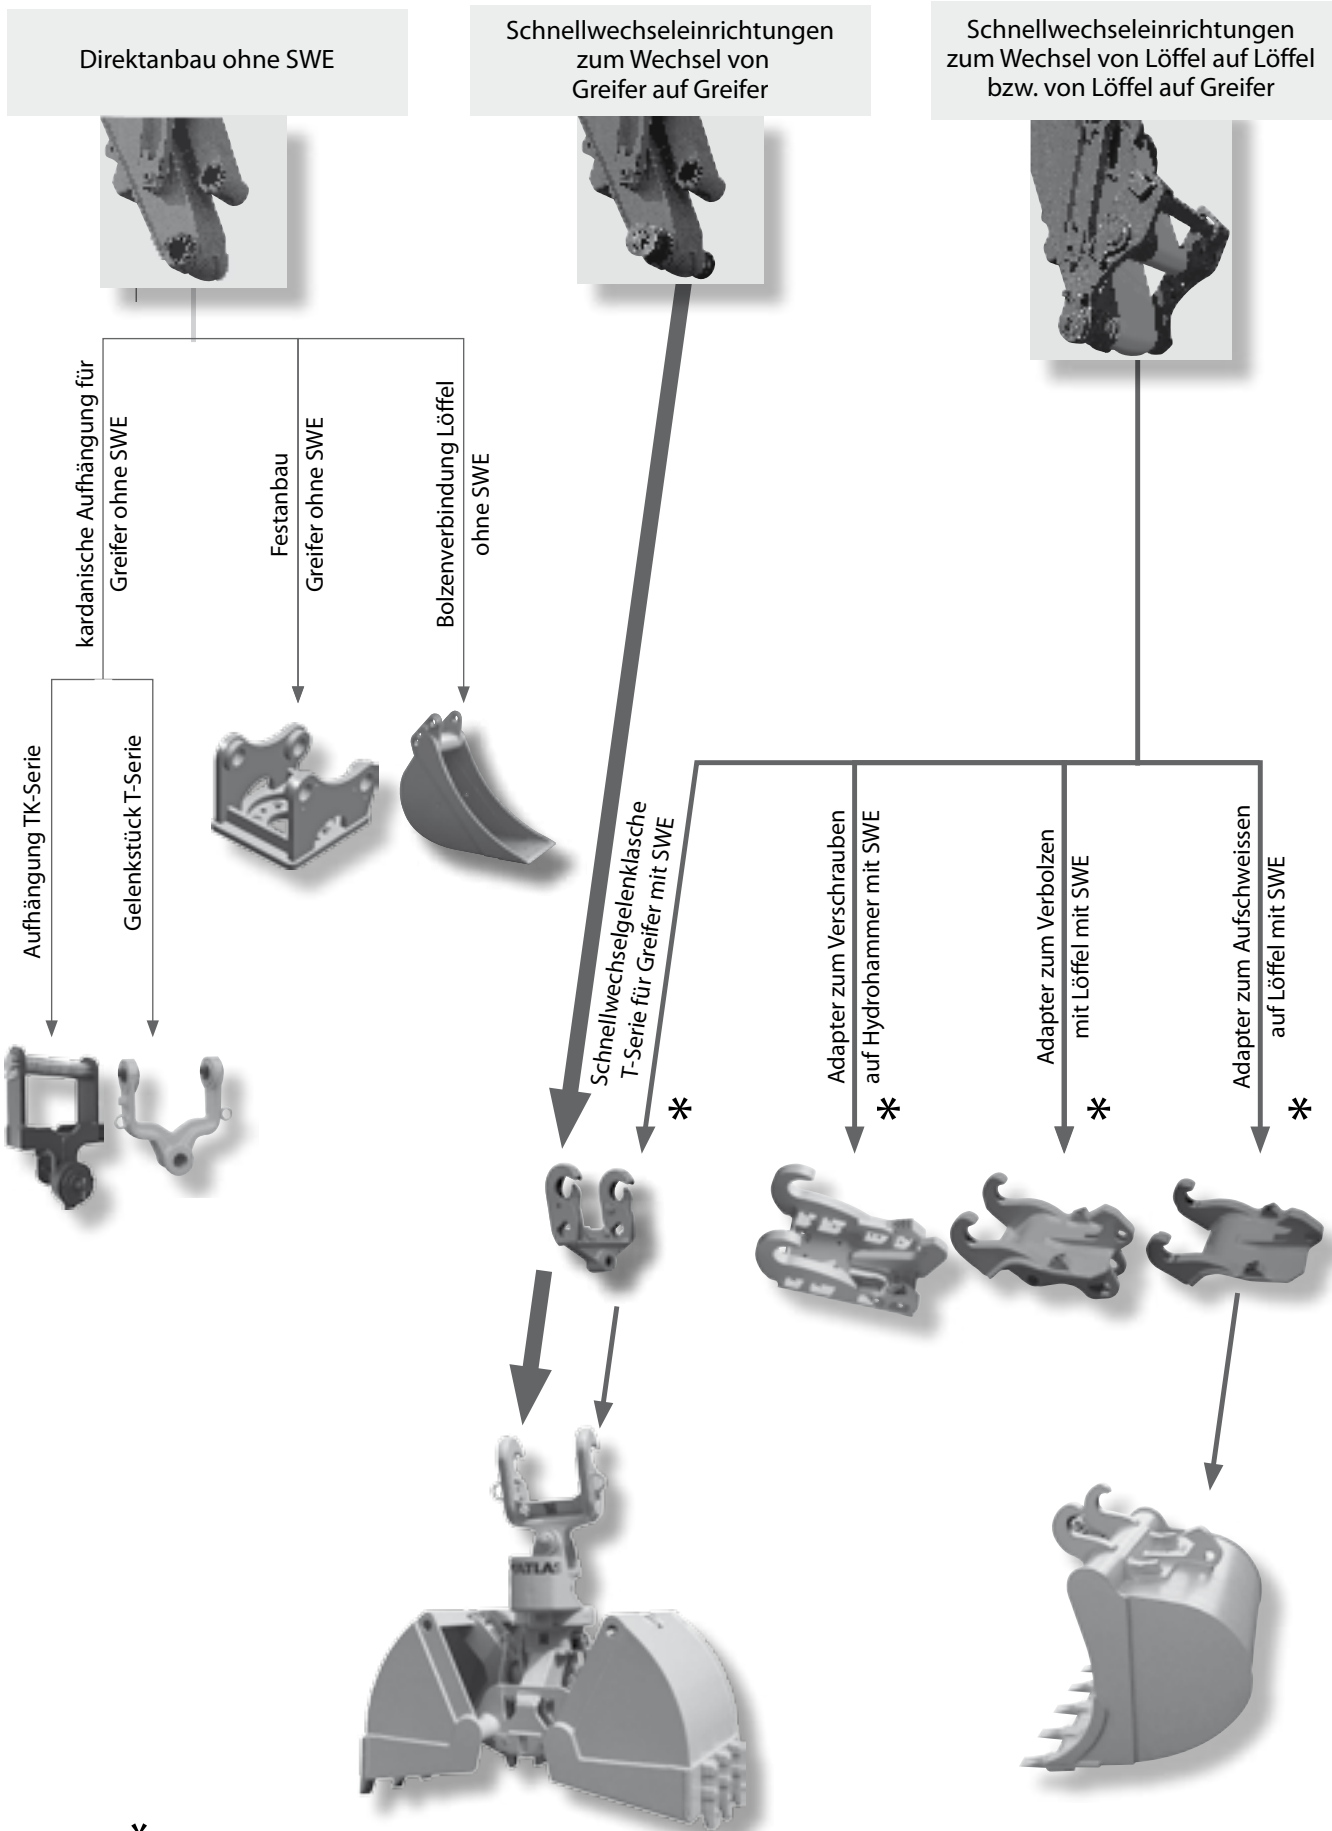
Direktanbau ohne SWE

Schnellwechseleinrichtungen zum Wechsel von Greifer auf Greifer

Schnellwechseleinrichtungen zum Wechsel von Löffel auf Löffel bzw. von Löffel auf Greifer

kardanische Aufhängung für Greifer ohne SWE

Festanbau Greifer ohne SWE

Bolzenverbindung Löffel ohne SWE

Aufhängung TK-Serie

Gelenkstück T-Serie

Schnellwechselgelenklasche T-Serie für Greifer mit SWE

*

Adapter zum Verschrauben auf Hydrohammer mit SWE

*

Adapter zum Verbolzen mit Löffel mit SWE

*

Adapter zum Aufschweissen auf Löffel mit SWE

*

ATLAS